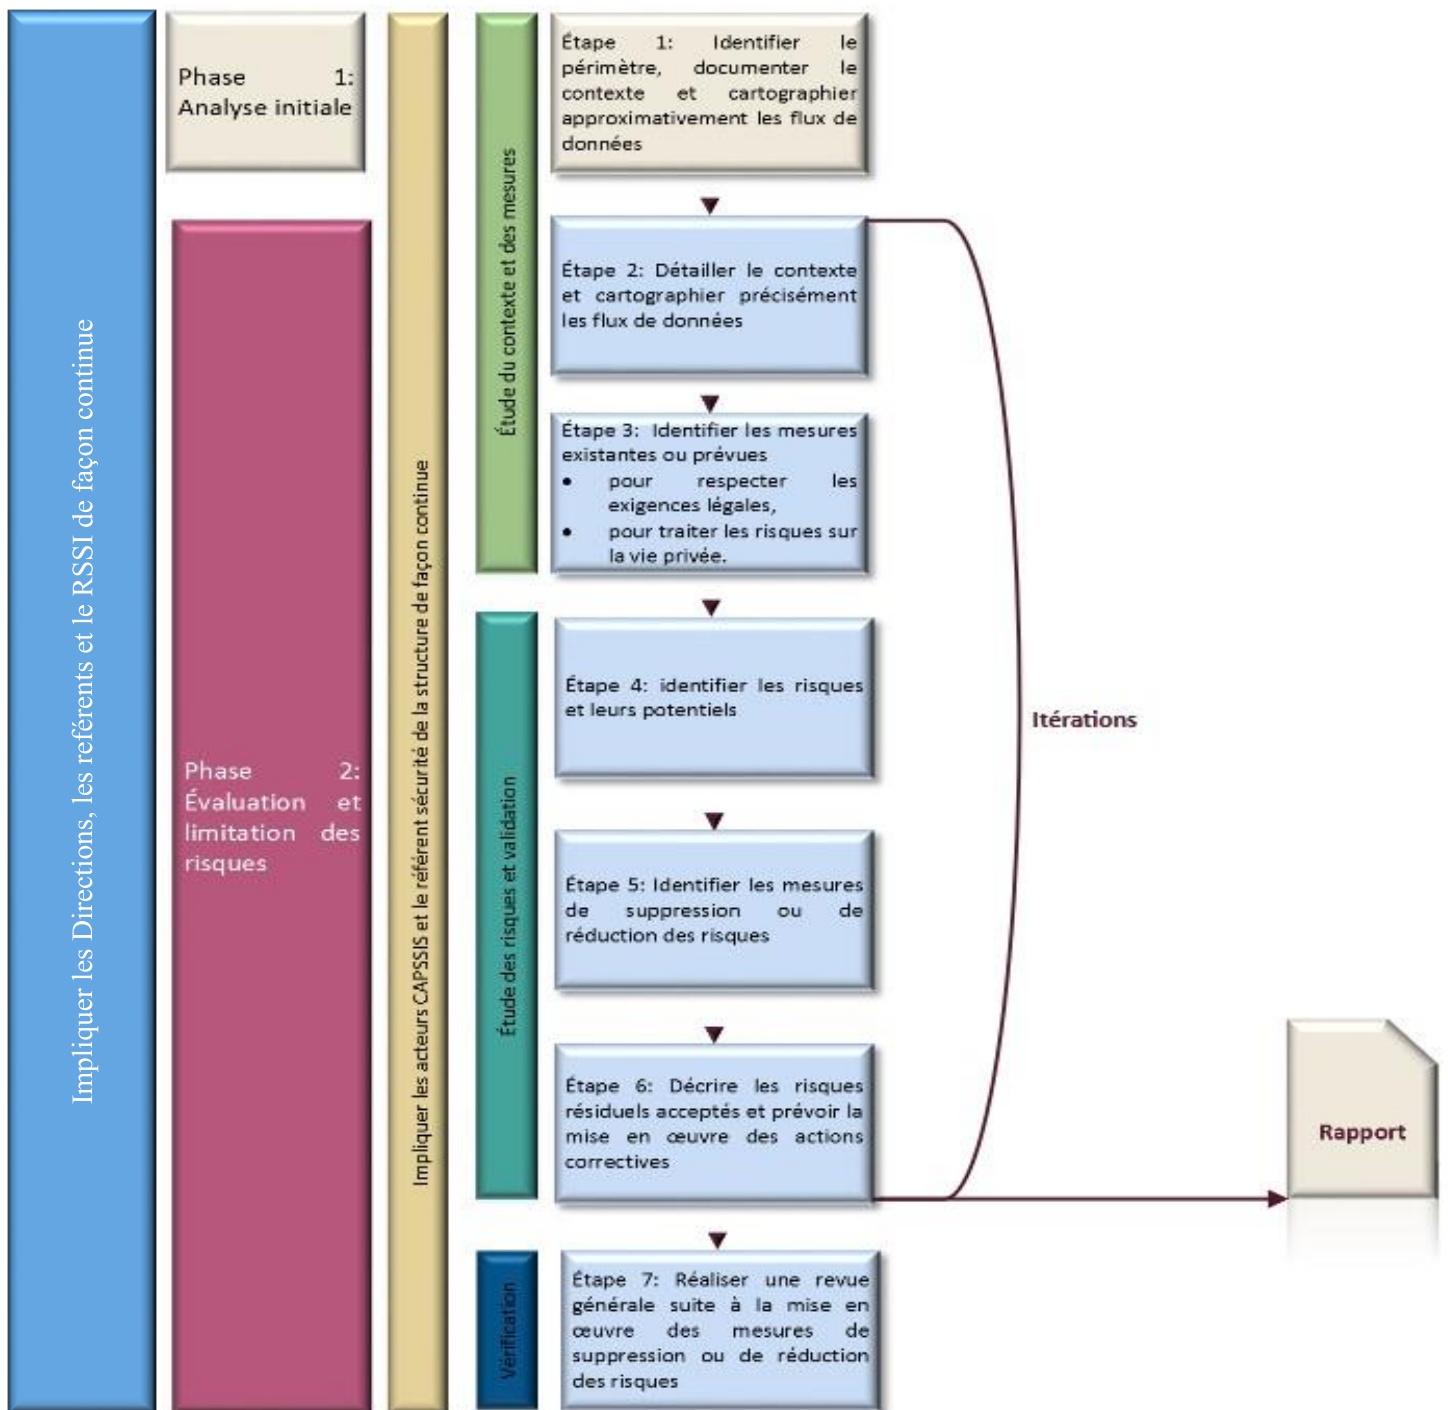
Impliquer les Directions, les référents et le RSSI de façon continue

Phase 1: Analyse initiale

Phase 2: Évaluation et limitation des risques

Impliquer les acteurs CAPSSIS et le référent sécurité de la structure de façon continue

Étude du contexte et des mesures

Étape 1: Identifier le périmètre, documenter le contexte et cartographier approximativement les flux de données

Étape 2: Détailler le contexte et cartographier précisément les flux de données

Étape 3: Identifier les mesures existantes ou prévues
• pour respecter les exigences légales,
• pour traiter les risques sur la vie privée.

Étude des risques et validation

Étape 4: identifier les risques et leurs potentiels

Étape 5: Identifier les mesures de suppression ou de réduction des risques

Étape 6: Décrire les risques résiduels acceptés et prévoir la mise en œuvre des actions correctives

Itérations

Rapport

Vérification

Étape 7: Réaliser une revue générale suite à la mise en œuvre des mesures de suppression ou de réduction des risques